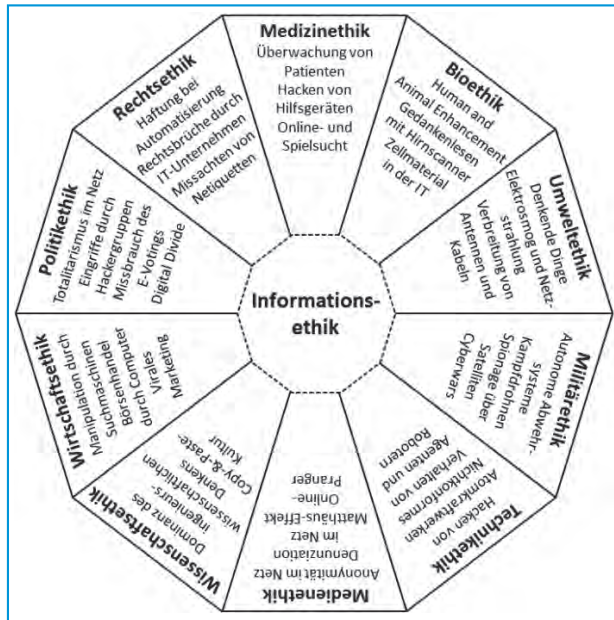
Medizinethik
Überwachung von Patienten
Hacken von Hilfsgeräten
Online- und Spielsucht

Bioethik
Human and Animal Enhancement
Gedankenlesen mit Hirnscanner
Zellmaterial in der IT

Umweltethik
Denkende Dinge
Elektrosmog und Netzstrahlung
Verbreitung von Antennen und Kabeln

Militärethik
Autonome Abwehrsysteme
Kampfdrohnen
Spionage über Satelliten
Cyberwars

Technikethik
Hacken von Atomkraftwerken
Nichtkonformes Verhalten von Agenten und Robotern

Medienethik
Anonymität im Netz
Denunziation im Netz
Matthäus-Effekt
Online-Pranger

Wissenschaftsethik
Dominanz des ingenieurs-wissenschaftlichen Denkens
Copy-&-Paste-Kultur

Wirtschaftsethik
Manipulation durch Suchmaschinen
Börsenhandel durch Computer
Virales Marketing

Politikethik
Totalitarismus im Netz
Eingriffe durch Hackergruppen
Missbrauch des E-Votings
Digital Divide

Rechtsethik
Haftung bei Automatisierung
Rechtsbrüche durch IT-Unternehmen
Missachten von Netiquetten

Informationsethik